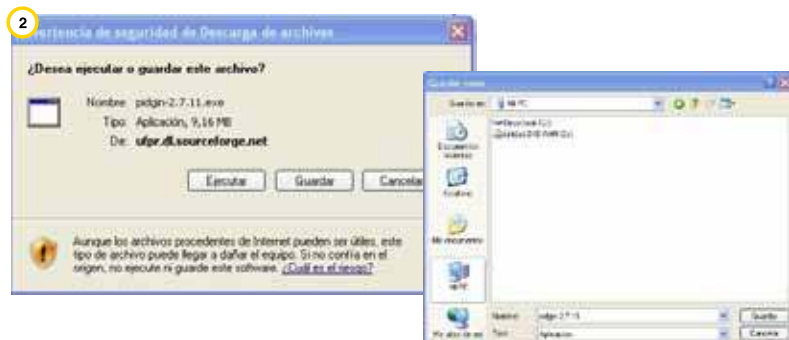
2

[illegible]rtencia de seguridad de Descarga de archivos

¿Desea ejecutar o guardar este archivo?

Nombre: pidgin-2.7.11.exe
Tipo: Aplicación, 9,16 MB
De: ufpr.dl.sourceforge.net

Ejecutar | Guardar | Cancelar

Aunque los archivos procedentes de Internet pueden ser útiles, este tipo de archivo puede llegar a dañar el equipo. Si no confía en el origen, no ejecute ni guarde este software. ¿Cuál es el riesgo?

Guardar como

Guardar en: Mi PC

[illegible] (C:)
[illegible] (D:)

Documentos recientes

Escritorio

Mis documentos

Mi PC

Mis sitios de red

Nombre: pidgin-2.7.11

Tipo: Aplicación

Guardar

Cancelar